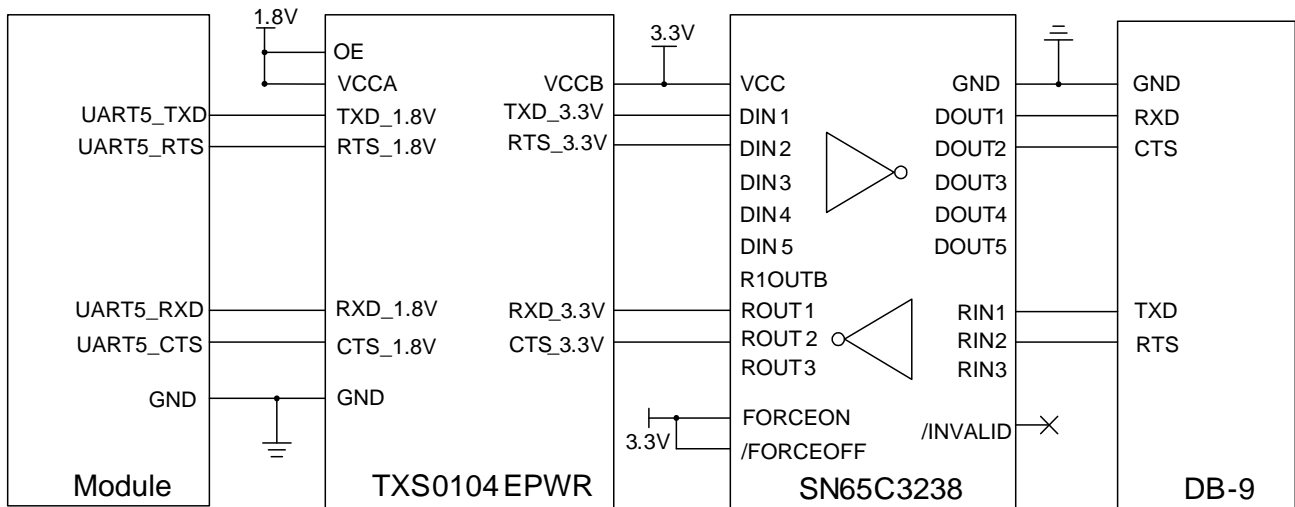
1.8V

OE
VCCA
UART5_TXD
UART5_RTS
TXD_1.8V
RTS_1.8V
UART5_RXD
UART5_CTS
RXD_1.8V
CTS_1.8V
GND
GND
Module

VCCB
TXD_3.3V
RTS_3.3V
RXD_3.3V
CTS_3.3V
TXS0104 EPWR

3.3V
VCC
DIN 1
DIN 2
DIN 3
DIN 4
DIN 5
R1OUTB
ROUT 1
ROUT 2
ROUT 3
FORCEON
3.3V
/FORCEOFF
GND
DOUT1
DOUT2
DOUT3
DOUT4
DOUT5
RIN1
RIN2
RIN3
/INVALID
SN65C3238

GND
RXD
CTS
TXD
RTS
DB-9